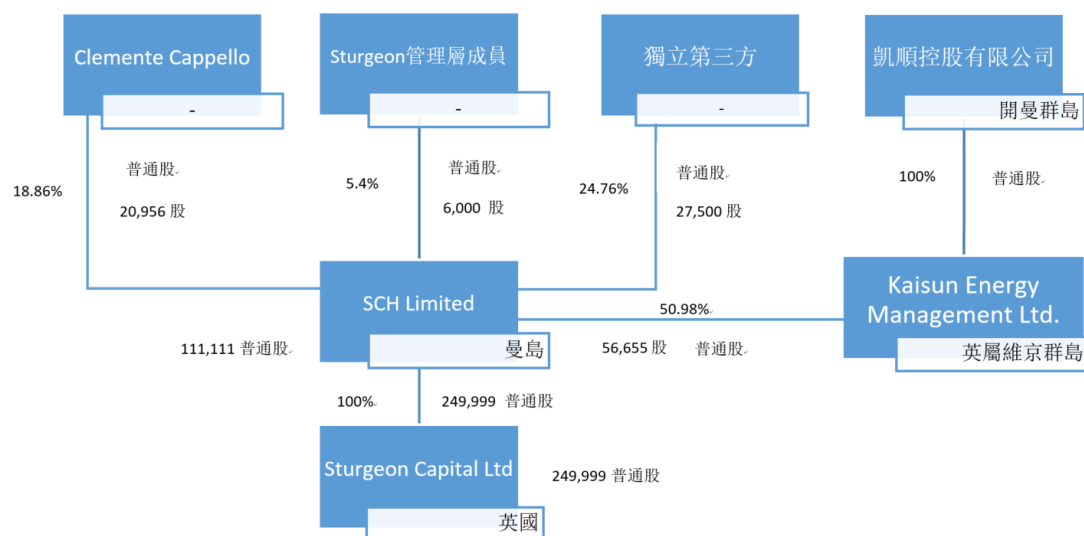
Clemente Cappello
-

Sturgeon管理層成員
-

獨立第三方
-

凱順控股有限公司
開曼群島

18.86%
普通股
20,956 股

5.4%
普通股
6,000 股

24.76%
普通股
27,500 股

100%
普通股

SCH Limited
曼島

50.98%

Kaisun Energy Management Ltd.
英屬維京群島

111,111 普通股

56,655 股
普通股

100%
249,999 普通股

Sturgeon Capital Ltd
英國

249,999 普通股